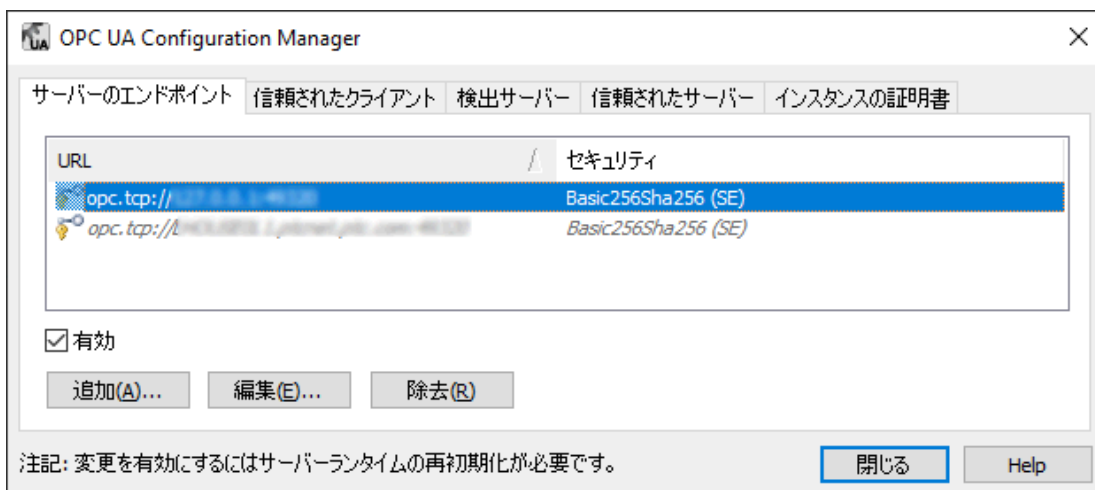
OPC UA Configuration Manager

サーバーのエンドポイント | 信頼されたクライアント | 検出サーバー | 信頼されたサーバー | インスタンスの証明書

| URL | セキュリティ |
|---|---|
| opc.tcp://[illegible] | Basic256Sha256 (SE) |
| opc.tcp://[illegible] | Basic256Sha256 (SE) |

有効

追加(A)... 編集(E)... 除去(R)

注記: 変更を有効にするにはサーバーランタイムの再初期化が必要です。

閉じる Help